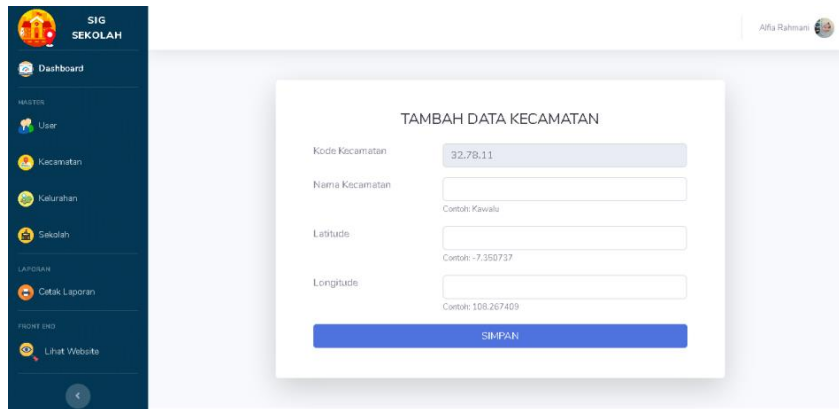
SIG SEKOLAH

Dashboard

MASTER

User

Kecamatan

Kelurahan

Sekolah

LAPORAN

Cetak Laporan

FRONT END

Lihat Website

Alfia Rahmani

TAMBAH DATA KECAMATAN

Kode Kecamatan
32.78.11

Nama Kecamatan
Contoh: Kawalu

Latitude
Contoh: -7.350737

Longitude
Contoh: 108.267409

SIMPAN